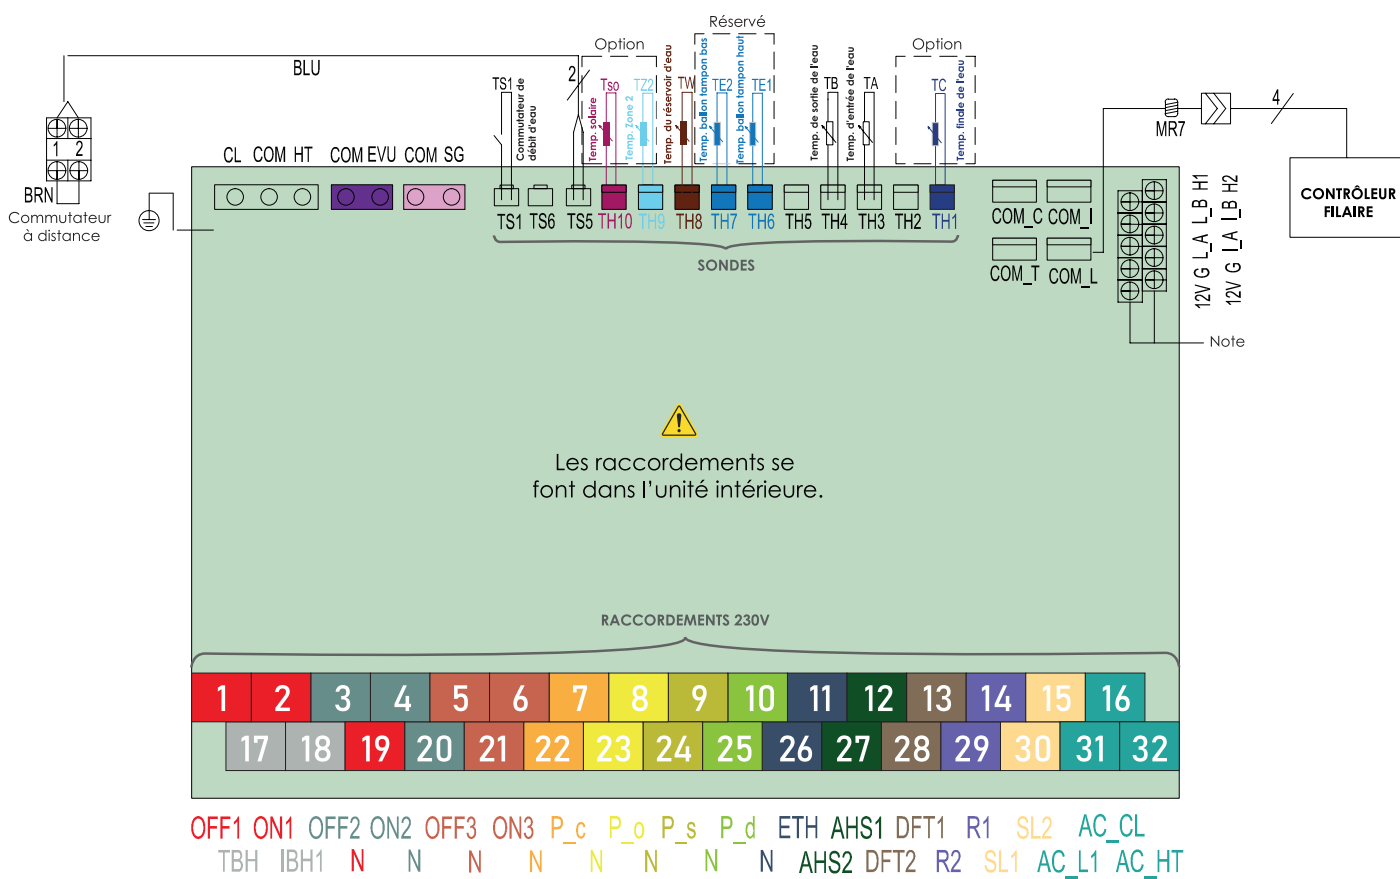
Réservé
Option
Option
BLU
TS1
2
Commutateur de débit d'eau
Tso
Temp. solaire
TZ2
Temp. Zone 2
TW
Temp. du réservoir d'eau
TE2
Temp. ballon tampon bas
TE1
Temp. ballon tampon haut
Temp. de sortie de l'eau
TB
Temp. d'entrée de l'eau
TA
TC
Temp. finale de l'eau
4
MR7
CONTRÔLEUR FILAIRE
1 2
BRN
Commutateur à distance
CL COM HT
COM EVU
COM SG
TS1 TS6 TS5 TH10 TH9 TH8 TH7 TH6 TH5 TH4 TH3 TH2 TH1
SONDES
COM_C COM_I
COM_T COM_L
12V G L_A L_B H1
12V G I_A I_B H2
Note
Les raccordements se font dans l'unité intérieure.
RACCORDEMENTS 230V
| 1 | 2 | 3 | 4 | 5 | 6 | 7 | 8 | 9 | 10 | 11 | 12 | 13 | 14 | 15 | 16 |
| 17 | 18 | 19 | 20 | 21 | 22 | 23 | 24 | 25 | 26 | 27 | 28 | 29 | 30 | 31 | 32 |
OFF1 ON1 OFF2 ON2 OFF3 ON3 P_c P_o P_s P_d ETH AHS1 DFT1 R1 SL2 AC_CL
TBH IBH1 N N N N N N N N AHS2 DFT2 R2 SL1 AC_L1 AC_HT